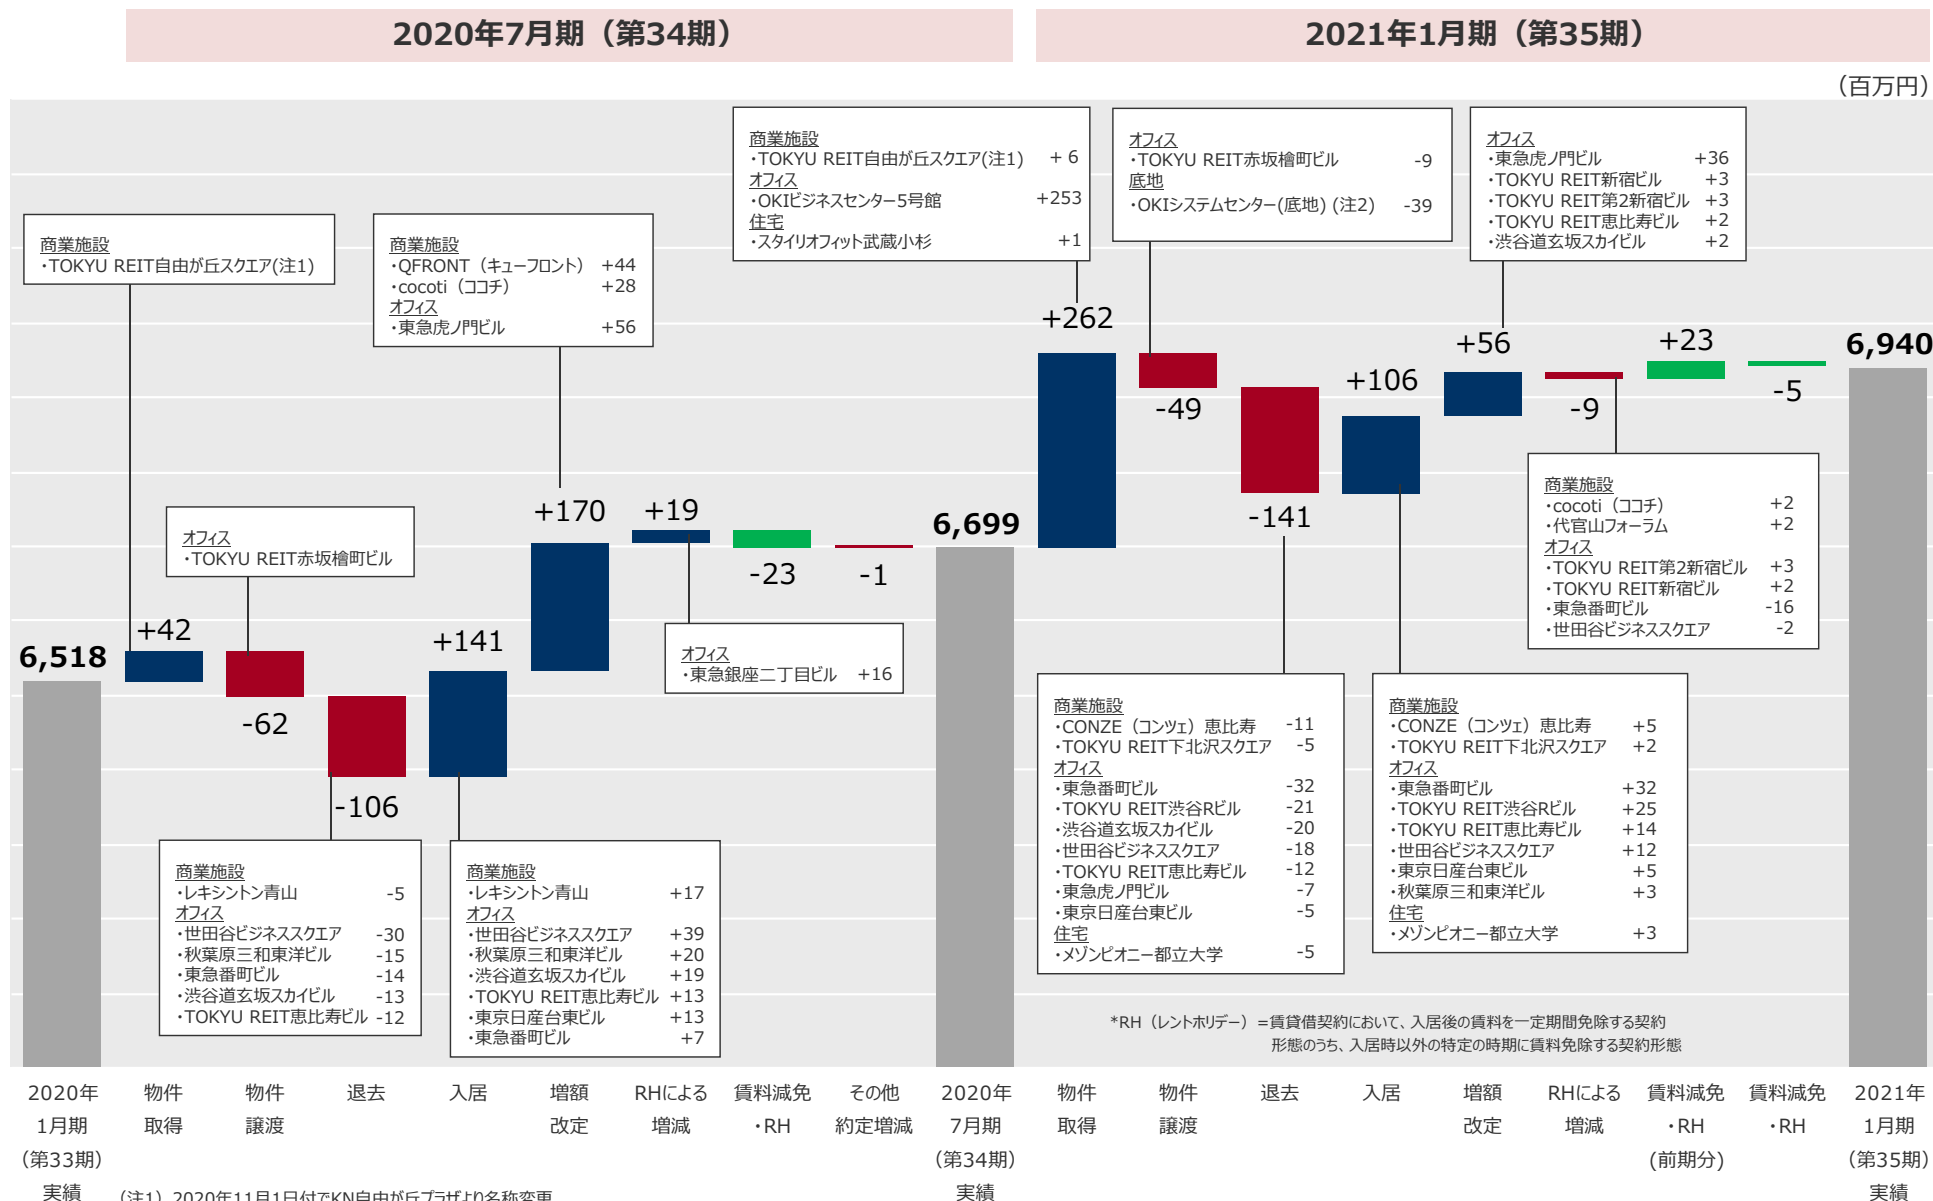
2020年7月期（第34期）

2021年1月期（第35期）

（百万円）

商業施設
・TOKYU REIT自由が丘スクエア(注1)

商業施設
・QFRONT（キューフロント） +44
・cocoti（ココチ） +28
オフィス
・東急虎ノ門ビル +56

商業施設
・TOKYU REIT自由が丘スクエア(注1) + 6
オフィス
・OKIビジネスセンター5号館 +253
住宅
・スタイリオフィット武蔵小杉 +1

オフィス
・TOKYU REIT赤坂檜町ビル -9
底地
・OKIシステムセンター(底地) (注2) -39

オフィス
・東急虎ノ門ビル +36
・TOKYU REIT新宿ビル +3
・TOKYU REIT第2新宿ビル +3
・TOKYU REIT恵比寿ビル +2
・渋谷道玄坂スカイビル +2

+262

+56

+23

6,940

-49

+106

-9

-5

-141

商業施設
・cocoti（ココチ） +2
・代官山フォーラム +2
オフィス
・TOKYU REIT第2新宿ビル +3
・TOKYU REIT新宿ビル +2
・東急番町ビル -16
・世田谷ビジネススクエア -2

+170

+19

6,699

オフィス
・TOKYU REIT赤坂檜町ビル

-23

-1

+42

+141

6,518

-62

オフィス
・東急銀座二丁目ビル +16

-106

商業施設
・CONZE（コンツェ）恵比寿 -11
・TOKYU REIT下北沢スクエア -5
オフィス
・東急番町ビル -32
・TOKYU REIT渋谷Rビル -21
・渋谷道玄坂スカイビル -20
・世田谷ビジネススクエア -18
・TOKYU REIT恵比寿ビル -12
・東急虎ノ門ビル -7
・東京日産台東ビル -5
住宅
・メゾンピオニー都立大学 -5

商業施設
・CONZE（コンツェ）恵比寿 +5
・TOKYU REIT下北沢スクエア +2
オフィス
・東急番町ビル +32
・TOKYU REIT渋谷Rビル +25
・TOKYU REIT恵比寿ビル +14
・世田谷ビジネススクエア +12
・東京日産台東ビル +5
・秋葉原三和東洋ビル +3
住宅
・メゾンピオニー都立大学 +3

商業施設
・レキシントン青山 -5
オフィス
・世田谷ビジネススクエア -30
・秋葉原三和東洋ビル -15
・東急番町ビル -14
・渋谷道玄坂スカイビル -13
・TOKYU REIT恵比寿ビル -12

商業施設
・レキシントン青山 +17
オフィス
・世田谷ビジネススクエア +39
・秋葉原三和東洋ビル +20
・渋谷道玄坂スカイビル +19
・TOKYU REIT恵比寿ビル +13
・東京日産台東ビル +13
・東急番町ビル +7

*RH（レントホリデー）＝賃貸借契約において、入居後の賃料を一定期間免除する契約形態のうち、入居時以外の特定の時期に賃料免除する契約形態

2020年1月期（第33期）実績
物件取得
物件譲渡
退去
入居
増額改定
RHによる増減
賃料減免・RH
その他約定増減
2020年7月期（第34期）実績
物件取得
物件譲渡
退去
入居
増額改定
RHによる増減
賃料減免・RH（前期分）
賃料減免・RH
2021年1月期（第35期）実績

（注1）2020年11月1日付でKN自由が丘プラザより名称変更